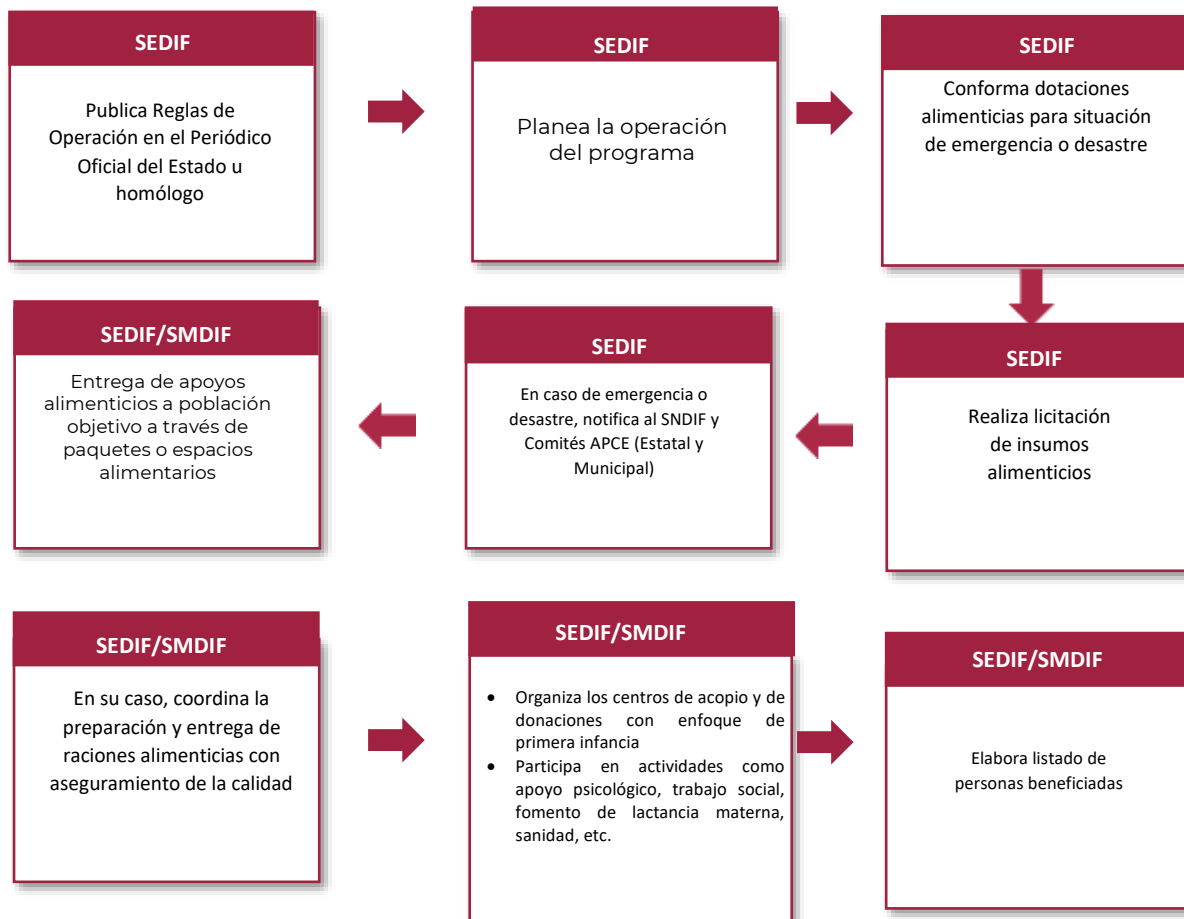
SEDIF

Publica Reglas de Operación en el Periódico Oficial del Estado u homólogo

SEDIF

Planea la operación del programa

SEDIF

Conforma dotaciones alimenticias para situación de emergencia o desastre

SEDIF

Realiza licitación de insumos alimenticios

SEDIF

En caso de emergencia o desastre, notifica al SNDIF y Comités APCE (Estatal y Municipal)

SEDIF/SMDIF

Entrega de apoyos alimenticios a población objetivo a través de paquetes o espacios alimentarios

SEDIF/SMDIF

En su caso, coordina la preparación y entrega de raciones alimenticias con aseguramiento de la calidad

SEDIF/SMDIF

- Organiza los centros de acopio y de donaciones con enfoque de primera infancia
- Participa en actividades como apoyo psicológico, trabajo social, fomento de lactancia materna, sanidad, etc.

SEDIF/SMDIF

Elabora listado de personas beneficiadas